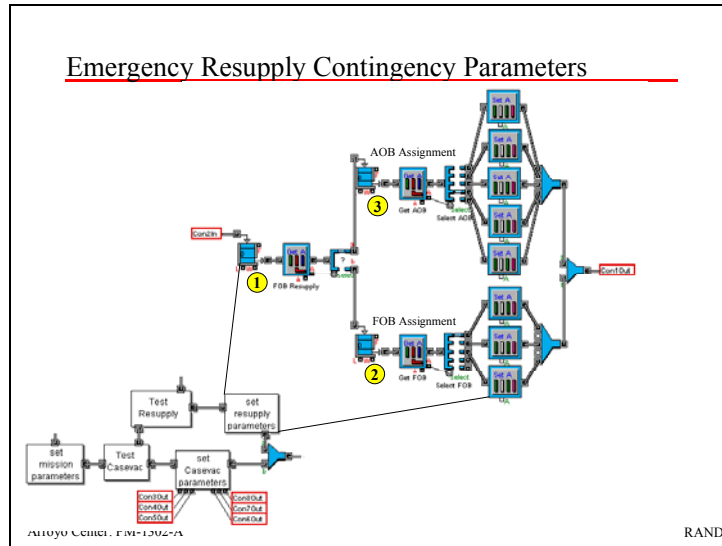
Emergency Resupply Contingency Parameters

AOB Assignment

Set A

Set A

Set A

Set A

Set A

3

Get AOB

Select AOB

Con2In

1

FOB Resupply

?

Con1Out

FOB Assignment

Set A

Set A

Set A

2

Get FOB

Select FOB

Test Resupply

set resupply parameters

set mission parameters

Test Casevac

set Casevac parameters

Con3Out

Con4Out

Con5Out

Con8Out

Con7Out

Con6Out

Arroyo Center: PM-1302-A

RAND